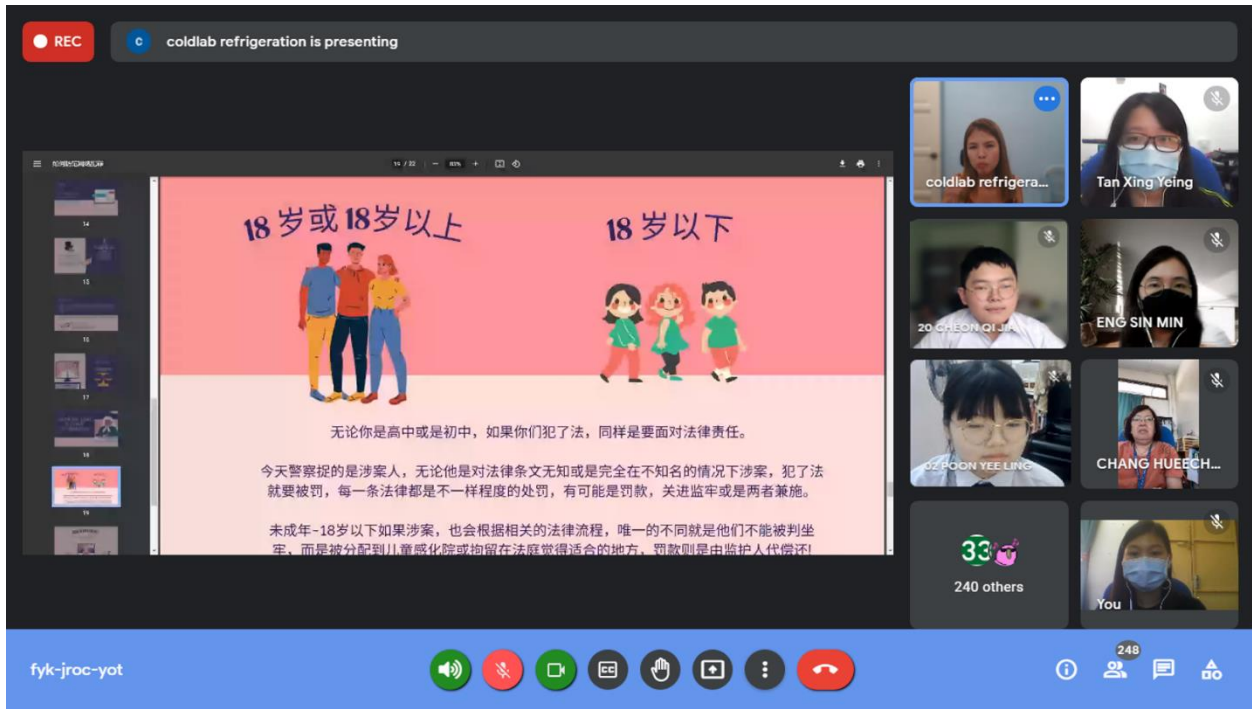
REC

c coldlab refrigeration is presenting

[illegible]

19 / 22 — 83% +

14

15

16

17

18

19

18岁或18岁以上

18岁以下

无论你是高中或是初中，如果你们犯了法，同样是要面对法律责任。

今天警察捉的是涉案人，无论他是对法律条文无知或是完全在不知名的情况下涉案，犯了法就要被罚，每一条法律都是不一样程度的处罚，有可能是罚款，关进监牢或是两者兼施。

未成年-18岁以下如果涉案，也会根据相关的法律流程，唯一的不同就是他们不能被判坐牢，而是被分配到儿童感化院或拘留在法庭觉得适合的地方，罚款则是由监护人代偿还!

coldlab refrigera...

Tan Xing Yeing

20 CHEONG QI JIA

ENG SIN MIN

02 POON YEE LING

CHANG HUEECH...

33

240 others

You

fyk-jroc-yot

248